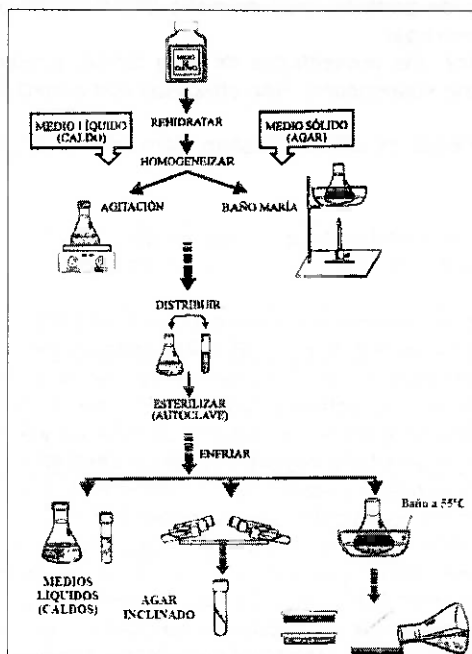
MEDIO DE CULTIVO

REHIDRATAR

MEDIO LÍQUIDO (CALDO)

MEDIO SÓLIDO (AGAR)

HOMOGENEIZAR

AGITACIÓN

BAÑO MARÍA

DISTRIBUIR

ESTERILIZAR (AUTOCLAVE)

ENFRIAR

Baño a 55°C

MEDIOS LIQUIDOS (CALDOS)

AGAR INCLINADO